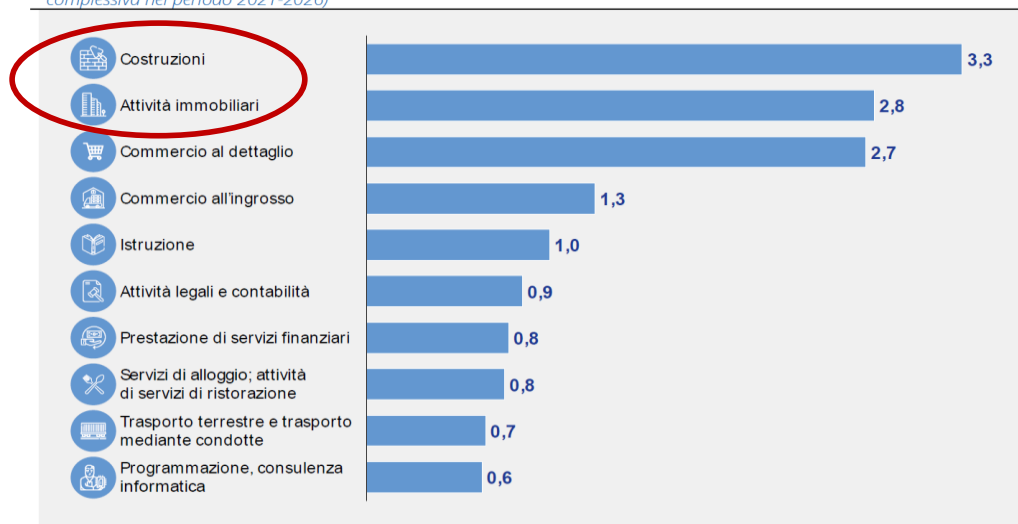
complessiva nel periodo 2021-2026)

Costruzioni 3,3
Attività immobiliari 2,8
Commercio al dettaglio 2,7
Commercio all'ingrosso 1,3
Istruzione 1,0
Attività legali e contabilità 0,9
Prestazione di servizi finanziari 0,8
Servizi di alloggio; attività di servizi di ristorazione 0,8
Trasporto terrestre e trasporto mediante condotte 0,7
Programmazione, consulenza informatica 0,6